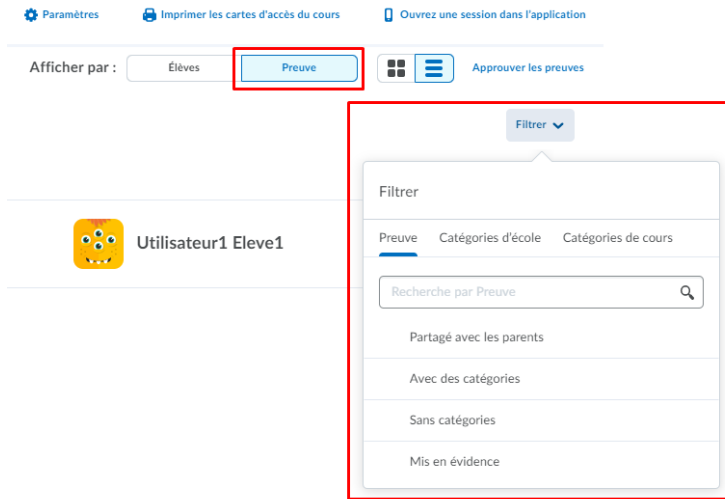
Paramètres Imprimer les cartes d'accès du cours Ouvrez une session dans l'application

Afficher par : Élèves Preuve Approuver les preuves

Filtrer

Utilisateur1 Eleve1

Filtrer

Preuve Catégories d'école Catégories de cours

Recherche par Preuve

Partagé avec les parents

Avec des catégories

Sans catégories

Mis en évidence